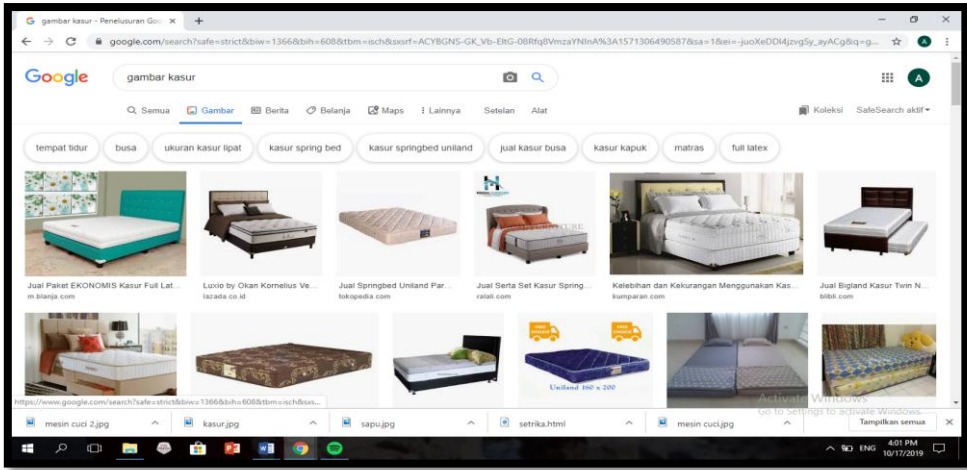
gambar kasur - Penelusuran Goo ×

google.com/search?safe=strict&biw=1366&bih=608&tbm=isch&sxsrf=ACYBGNS-GK_Vb-EltG-08Rfq8VmzaYNlnA%3A1571306490587&sa=1&ei=-juoXeDDI4jzvgSy_ayACg&q=g...

Google

gambar kasur

Semua Gambar Berita Belanja Maps Lainnya Setelan Alat

Koleksi SafeSearch aktif

tempat tidur busa ukuran kasur lipat kasur spring bed kasur springbed uniland jual kasur busa kasur kapuk matras full latex

Jual Paket EKONOMIS Kasur Full Lat...
m.blanja.com

Luxio by Okan Kornelius Ve...
lazada.co.id

Jual Springbed Uniland Par...
tokopedia.com

Jual Serta Set Kasur Spring...
ralali.com

Kelebihan dan Kekurangan Menggunakan Kas...
kumparan.com

Jual Bigland Kasur Twin N...
blibli.com

Uniland 160 x 200

https://www.google.com/search?safe=strict&biw=1366&bih=608&tbm=isch&sxs...

Activate Windows
Go to Settings to activate Windows.

mesin cuci 2.jpg kasur.jpg sapu.jpg setrika.html mesin cuci.jpg Tampilkan semua

ENG 4:01 PM 10/17/2019